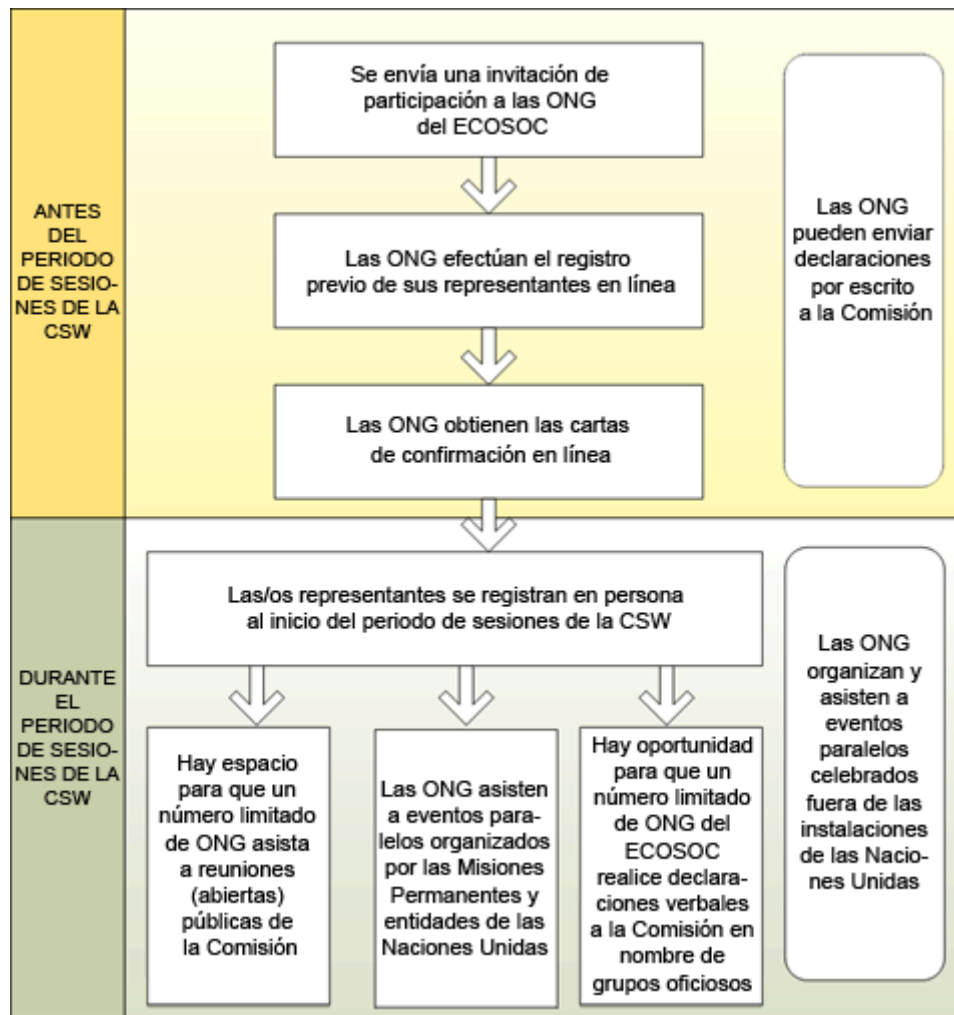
ANTES DEL PERIODO DE SESIONES DE LA CSW

Se envía una invitación de participación a las ONG del ECOSOC

Las ONG efectúan el registro previo de sus representantes en línea

Las ONG obtienen las cartas de confirmación en línea

Las ONG pueden enviar declaraciones por escrito a la Comisión

DURANTE EL PERIODO DE SESIONES DE LA CSW

Las/os representantes se registran en persona al inicio del periodo de sesiones de la CSW

Hay espacio para que un número limitado de ONG asista a reuniones (abiertas) públicas de la Comisión

Las ONG asisten a eventos paralelos organizados por las Misiones Permanentes y entidades de las Naciones Unidas

Hay oportunidad para que un número limitado de ONG del ECOSOC realice declaraciones verbales a la Comisión en nombre de grupos oficiosos

Las ONG organizan y asisten a eventos paralelos celebrados fuera de las instalaciones de las Naciones Unidas